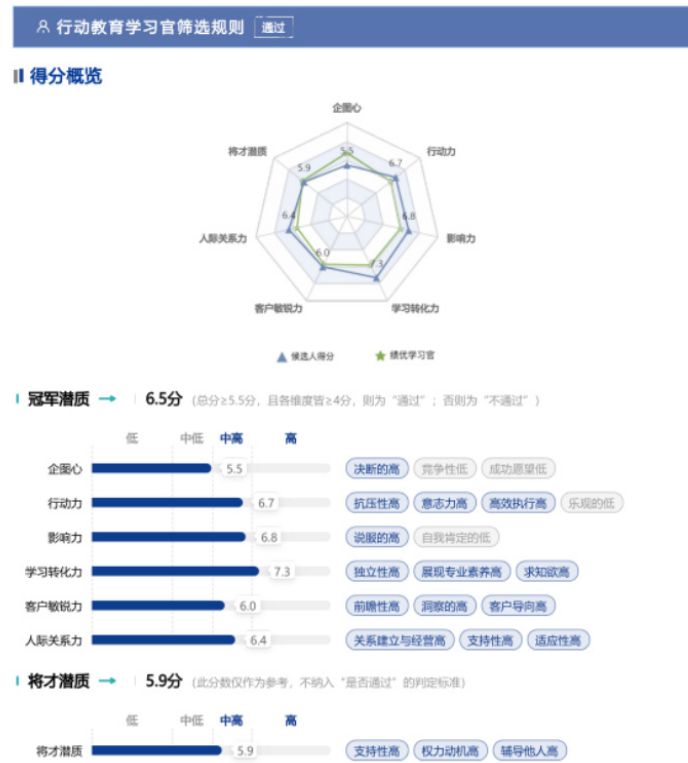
行动教育学习官筛选规则 通过

得分概览

企图心
行动力
影响力
学习转化力
客户敏锐力
人际关系力
将才潜质

5.5
6.7
6.8
7.3
6.0
6.4
5.9

候选人得分
绩优学习官

冠军潜质 6.5分 （总分≥5.5分，且各维度皆≥4分，则为“通过”；否则为“不通过”）

低 中低 中高 高

企图心 5.5 决断的高 竞争性低 成功愿望低
行动力 6.7 抗压性高 意志力高 高效执行高 乐观的低
影响力 6.8 说服的高 自我肯定的低
学习转化力 7.3 独立性高 展现专业素养高 求知欲高
客户敏锐力 6.0 前瞻性高 洞察的高 客户导向高
人际关系力 6.4 关系建立与经营高 支持性高 适应性高

将才潜质 5.9分 （此分数仅作为参考，不纳入“是否通过”的判定标准）

低 中低 中高 高

将才潜质 5.9 支持性高 权力动机高 辅导他人高